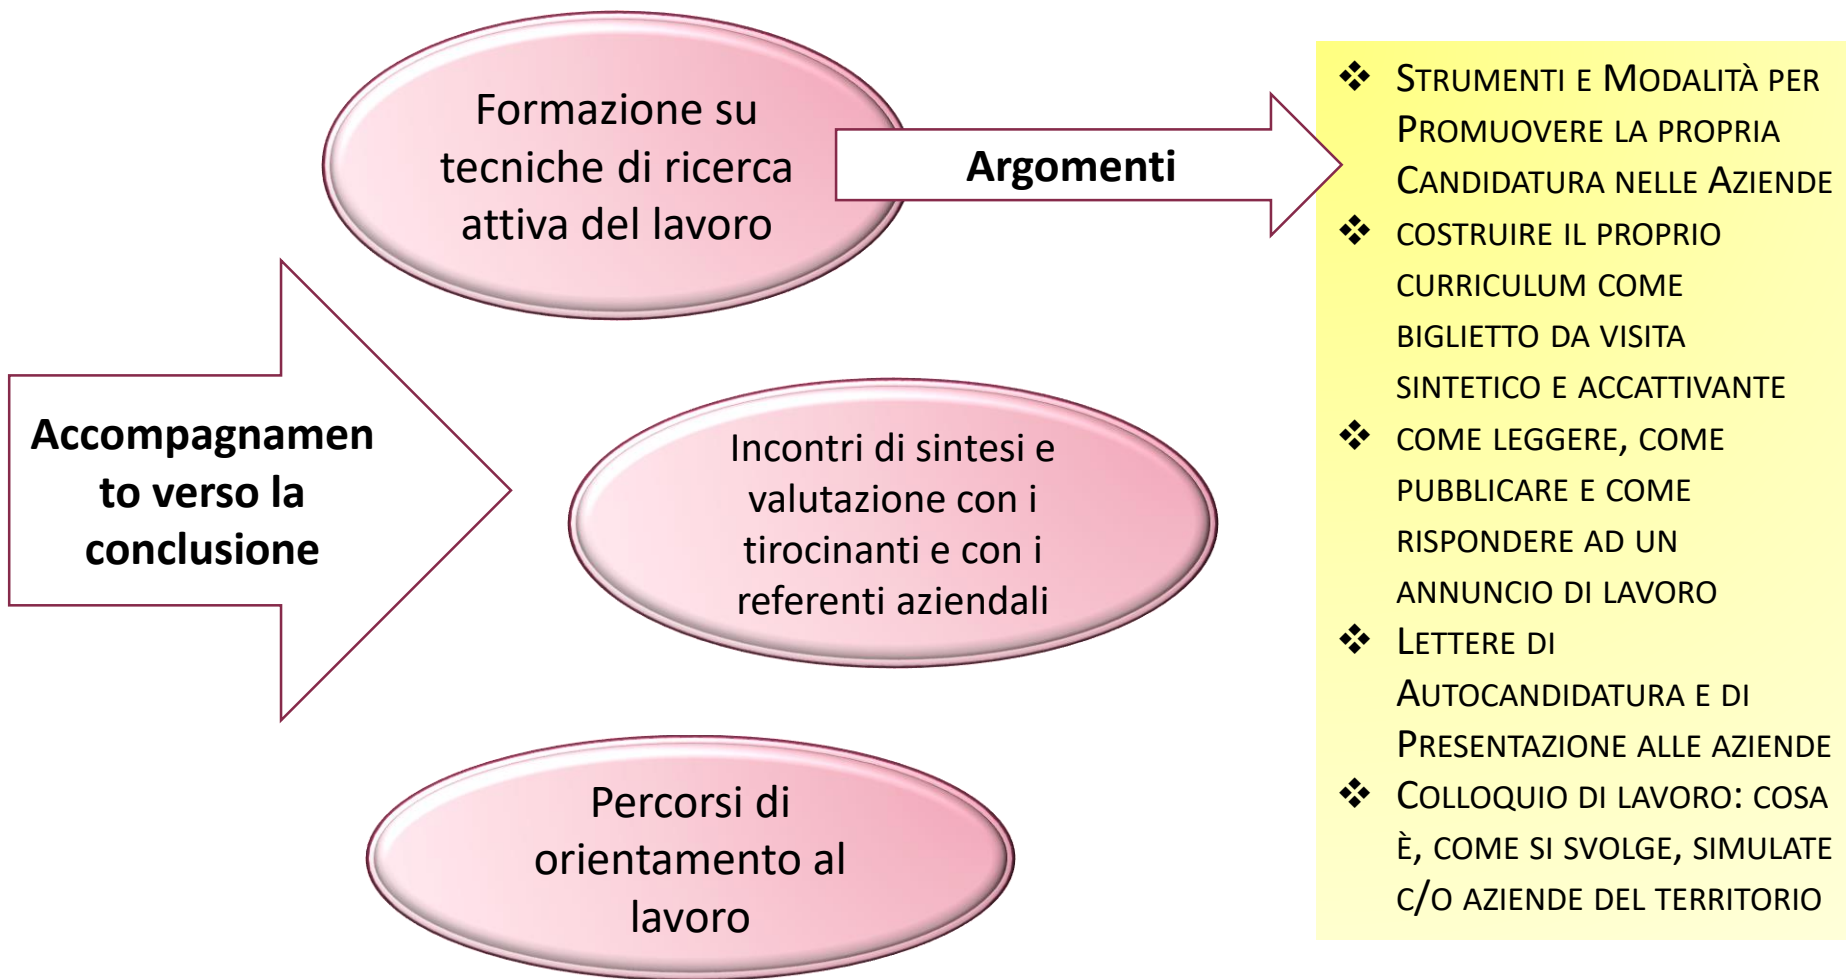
Formazione su tecniche di ricerca attiva del lavoro

Argomenti

Accompagnamento verso la conclusione

Incontri di sintesi e valutazione con i tirocinanti e con i referenti aziendali

Percorsi di orientamento al lavoro

❖ Strumenti e Modalità per Promuovere la propria Candidatura nelle Aziende
❖ costruire il proprio curriculum come biglietto da visita sintetico e accattivante
❖ come leggere, come pubblicare e come rispondere ad un annuncio di lavoro
❖ Lettere di Autocandidatura e di Presentazione alle aziende
❖ Colloquio di lavoro: cosa è, come si svolge, simulate c/o aziende del territorio